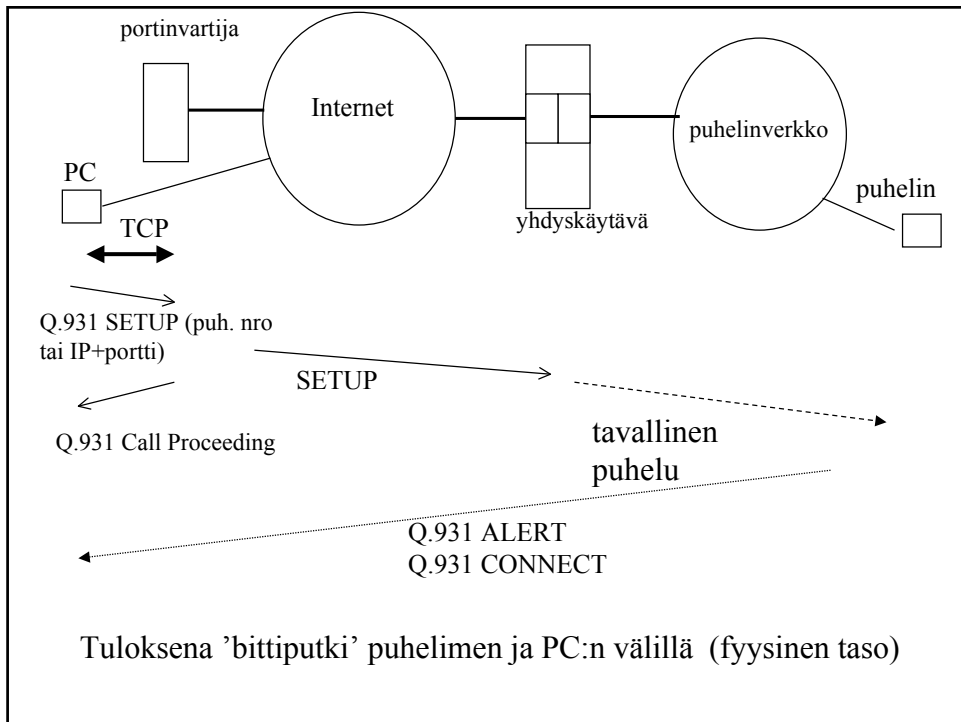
portinvartija

Internet

puhelinverkko

PC

puhelin

yhdyskäytävä

TCP

Q.931 SETUP (puh. nro tai IP+portti)

SETUP

Q.931 Call Proceeding

tavallinen puhelu

Q.931 ALERT
Q.931 CONNECT

Tuloksena 'bittiputki' puhelimen ja PC:n välillä (fyysinen taso)